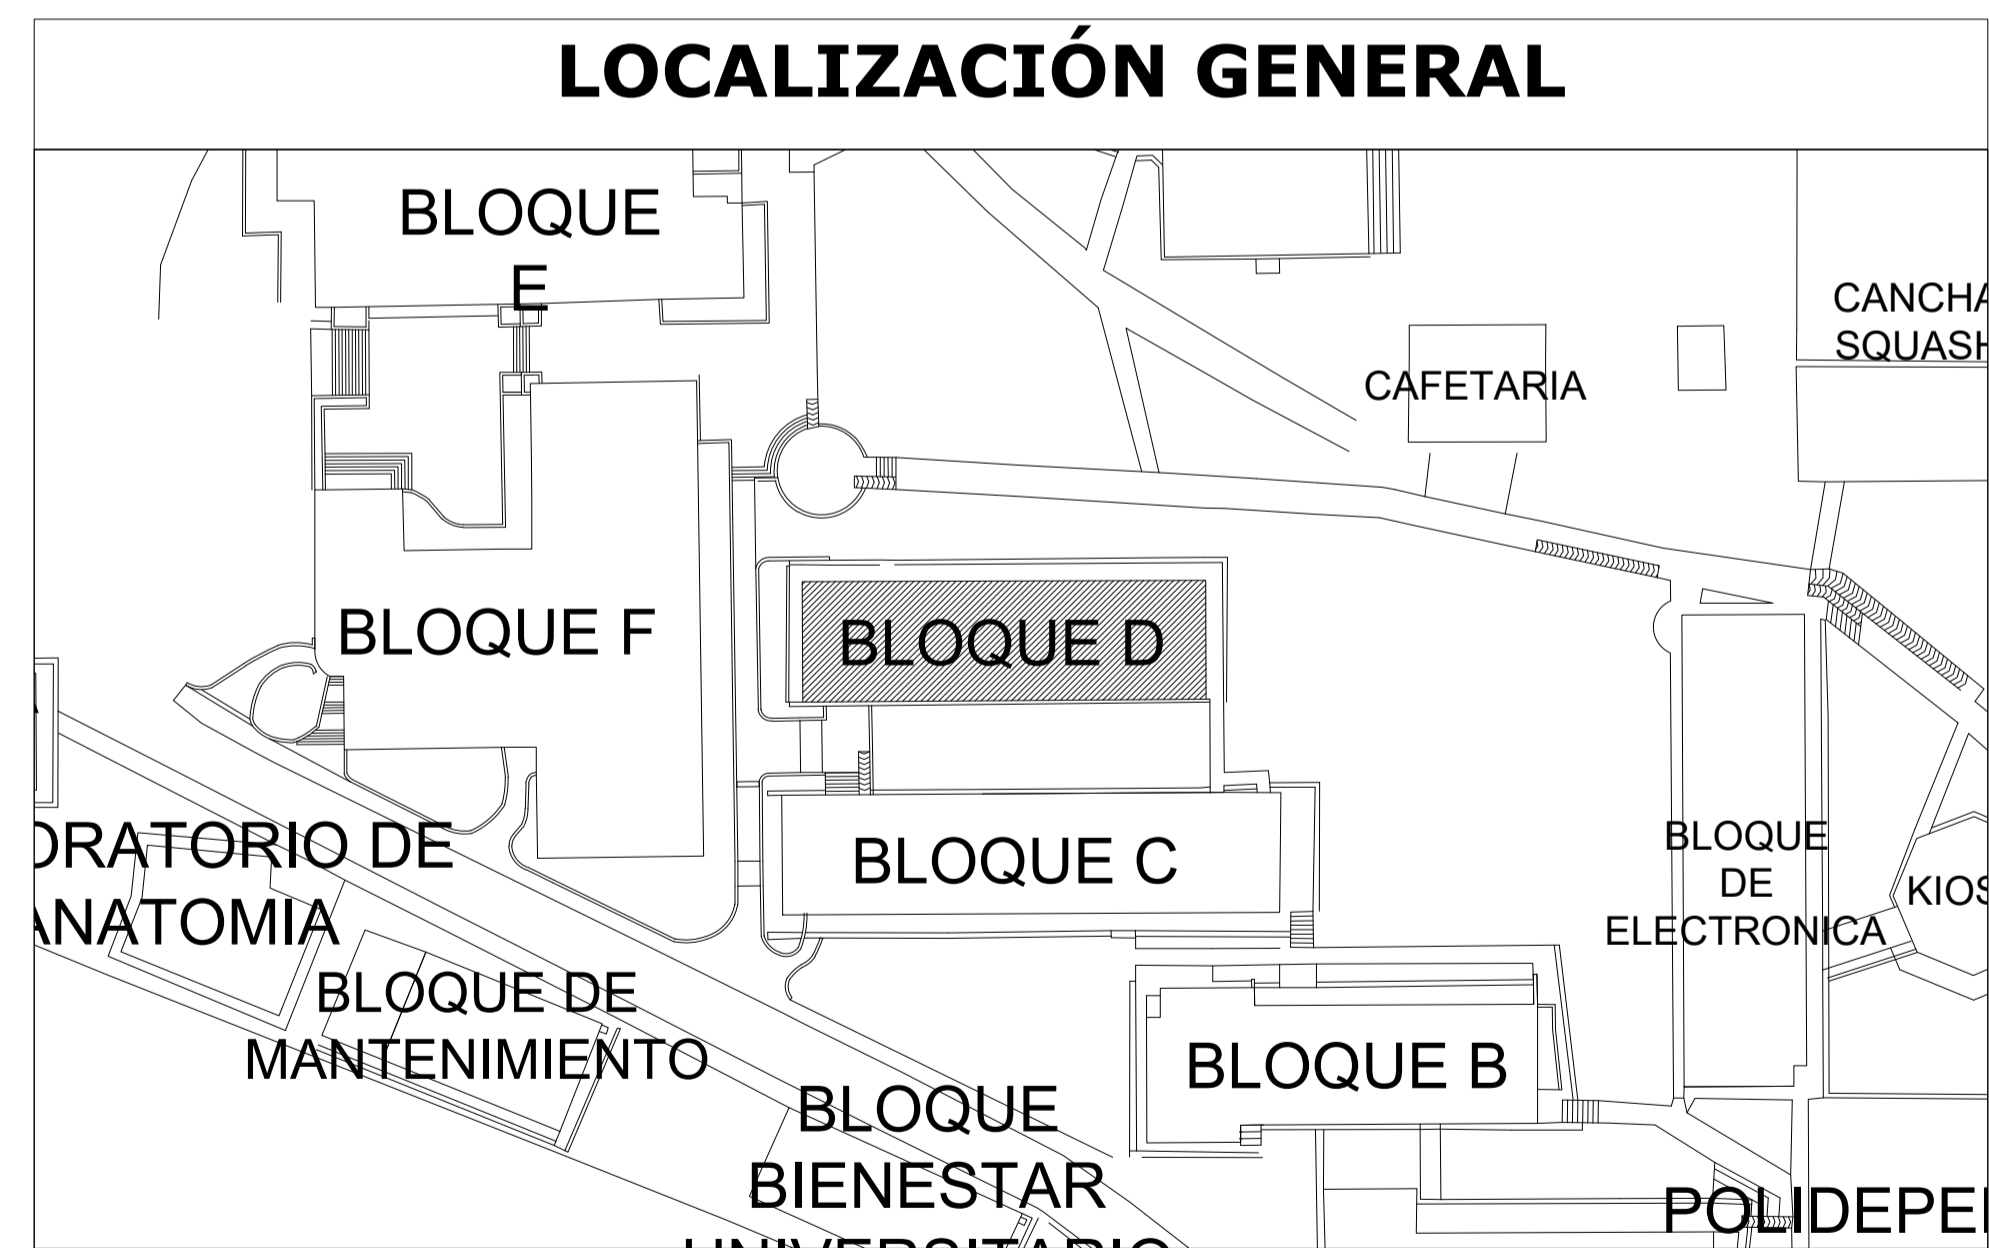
LOCALIZACIÓN GENERAL

BLOQUE E

CANCHA SQUASH

CAFETARIA

BLOQUE F

BLOQUE D

BLOQUE C

BLOQUE DE ELECTRONICA

KIOS

ORATORIO DE ANATOMIA

BLOQUE DE MANTENIMIENTO

BLOQUE B

BLOQUE BIENESTAR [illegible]

POLIDEPE